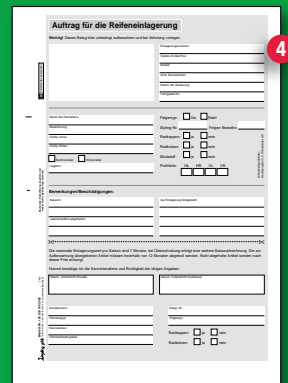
4

Auftrag für die Reifeneinlagerung

Wichtig! Diesen Beleg bitte unbedingt aufbewahren und bei Abholung vorlegen.

Einlagerungsnummer

Name/Anschrift des Herstellers

Modell

Amtl. Kennzeichen

Datum der Abholung

Fahrgestell-Nr.

Name des Kunden

Bezeichnung

Straße, Hausnr.

PLZ/Ort

Telefon

Lagerort

Sommer Winter

Felgentyp: Alu Stahl

Stylingnr.: Felgen Bestellnr.:

Radkappen: ja nein

Radbolzen: ja nein

Diebstahl: ja nein

Profiltiefe: HL HR VL VR

Bemerkungen/Beschädigungen:

Datum

Unterschrift abgeholt

Zur Einlagerung freigegeben

Die maximale Einlagerungszeit pro Saison sind 7 Monate, bei Überschreitung erfolgt eine weitere Zusatzberechnung. Die Aufbewahrung übergebener Artikel müssen innerhalb von 12 Monaten abgeholt werden. Nicht abgeholte Artikel werden nach dieser Frist entsorgt.

Hiermit bestätige ich die Korrektheiten und Richtigkeit der obigen Angaben.

Datum, Unterschrift (Kunde)

Datum, Unterschrift (Annahme)

Einlagerungsnummer

Einlagerung

Kennzeichen

Einlagerungsort

Reg.-Nr.

Fahrzeugtyp

Radkappen: ja nein

Radbolzen: ja nein